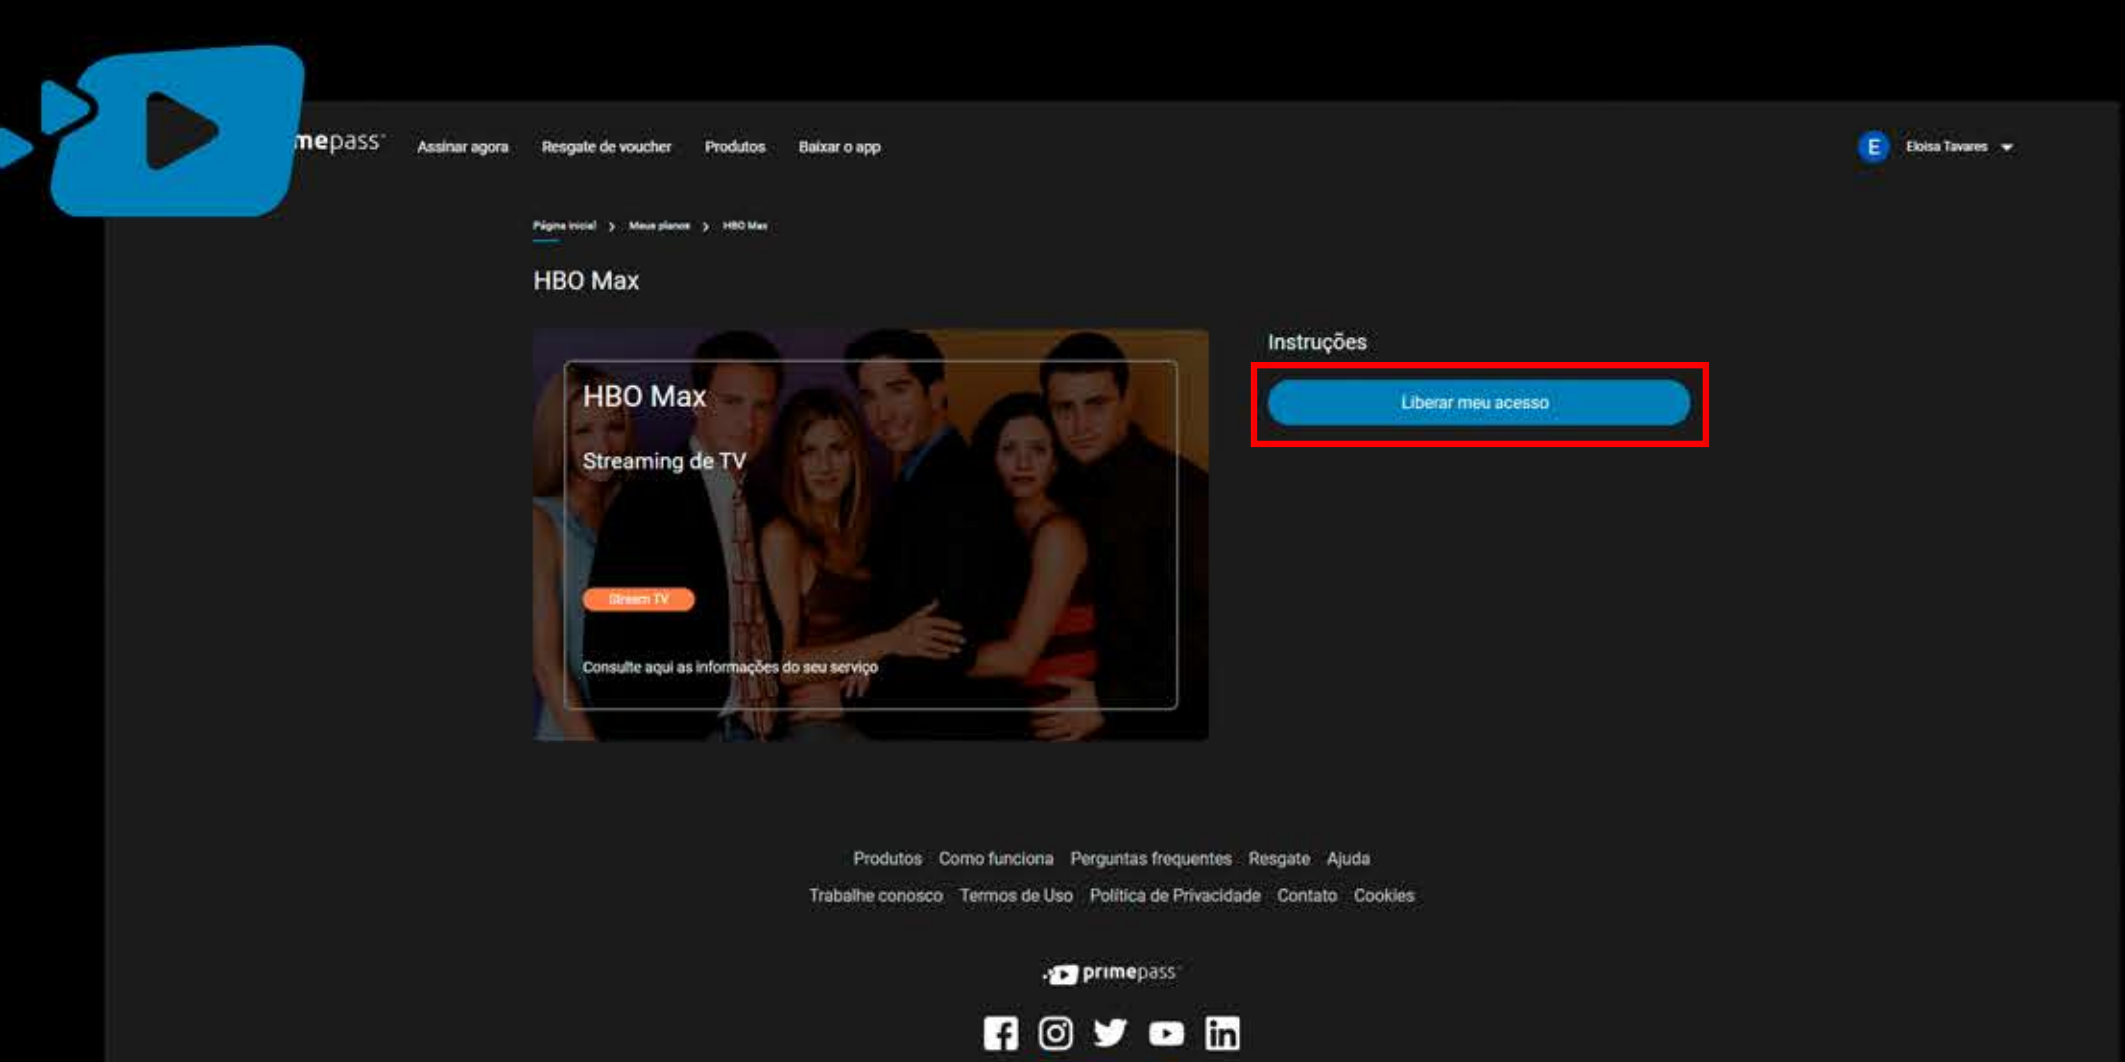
mepass Assinar agora Resgate de voucher Produtos Baixar o app

E Eloisa Tavares

Página inicial > Meus planos > HBO Max

HBO Max

HBO Max

Streaming de TV

Stream TV

Consulte aqui as informações do seu serviço

Instruções

Liberar meu acesso

Produtos Como funciona Perguntas frequentes Resgate Ajuda

Trabalhe conosco Termos de Uso Política de Privacidade Contato Cookies

primepass